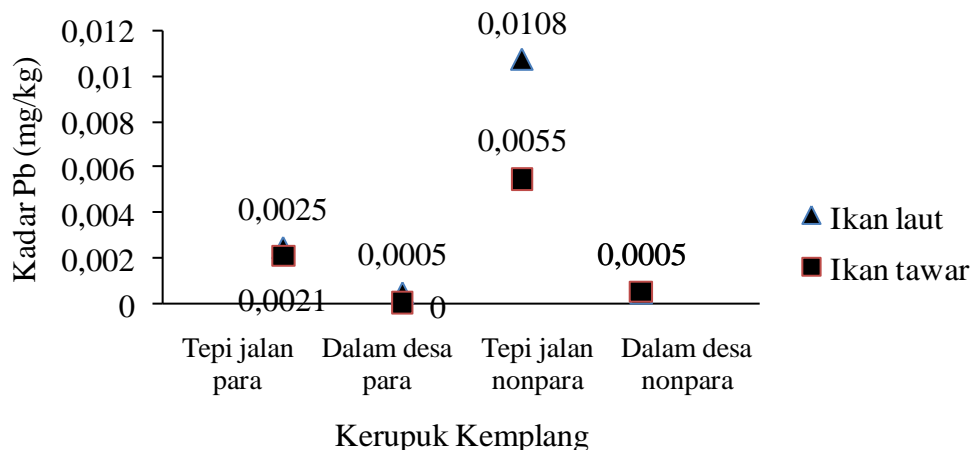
Kadar Pb (mg/kg)

0,012
0,01
0,008
0,006
0,004
0,002
0

0,0108
0,0055
0,0025
0,0021
0,0005
0
0,0005

Tepi jalan para
Dalam desa para
Tepi jalan nonpara
Dalam desa nonpara

Kerupuk Kemplang

Ikan laut
Ikan tawar